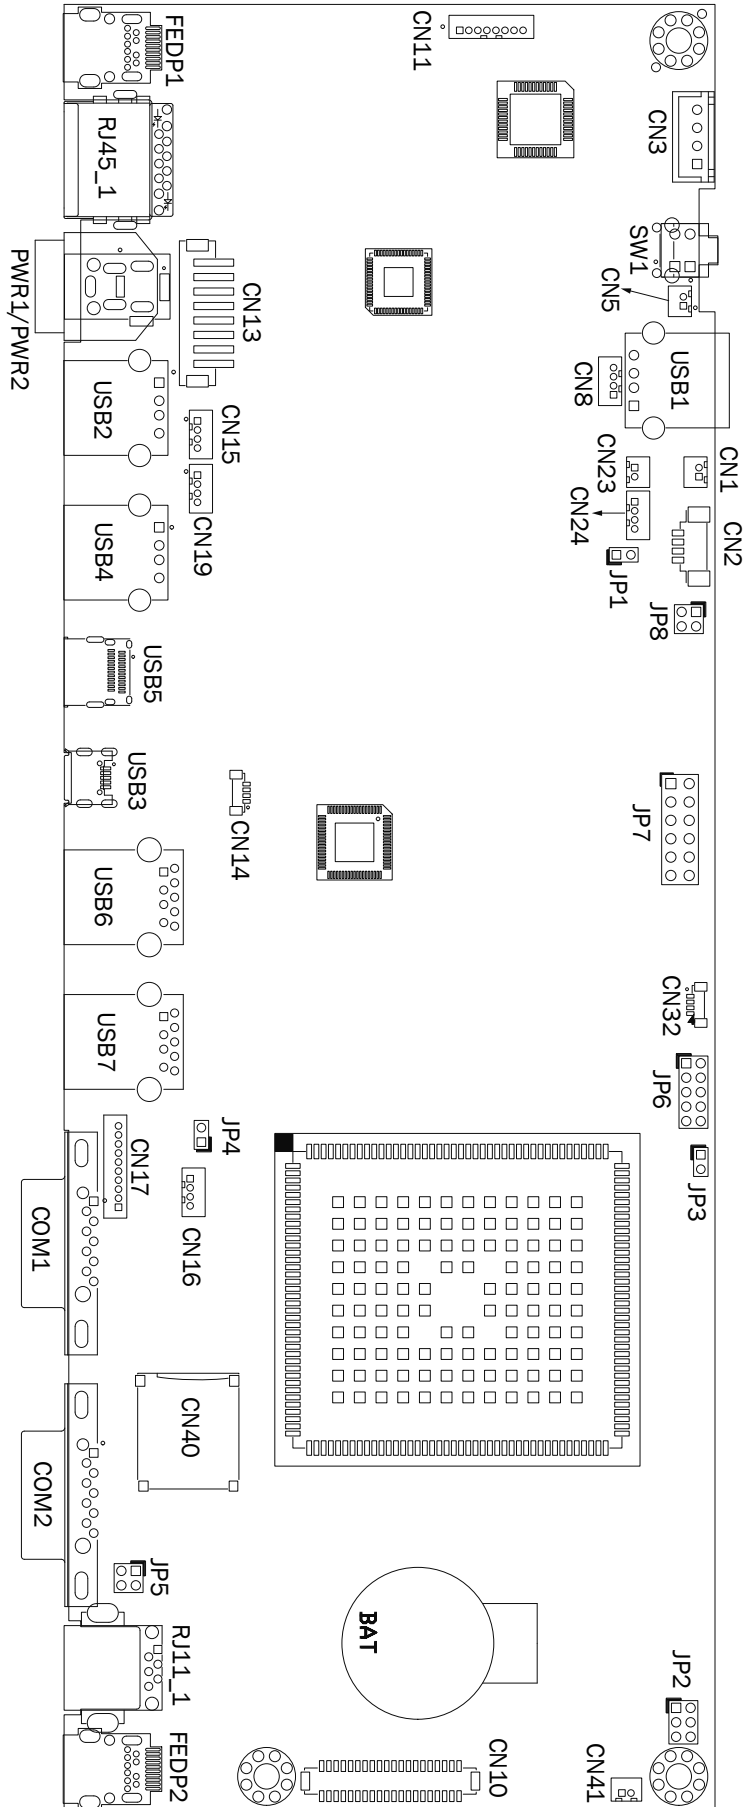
FEDP1
RJ45_1
PWR1/PWR2
CN13
USB2
CN15
USB4
CN19
USB5
USB3
CN14
USB6
USB7
CN17
JP4
CN16
COM1
CN40
COM2
JP5
RJ11_1
FEDP2
CN11
CN3
SW1
CN5
USB1
CN8
CN1
CN23
CN24
CN2
JP1
JP8
JP7
CN32
JP6
JP3
BAT
JP2
CN10
CN41